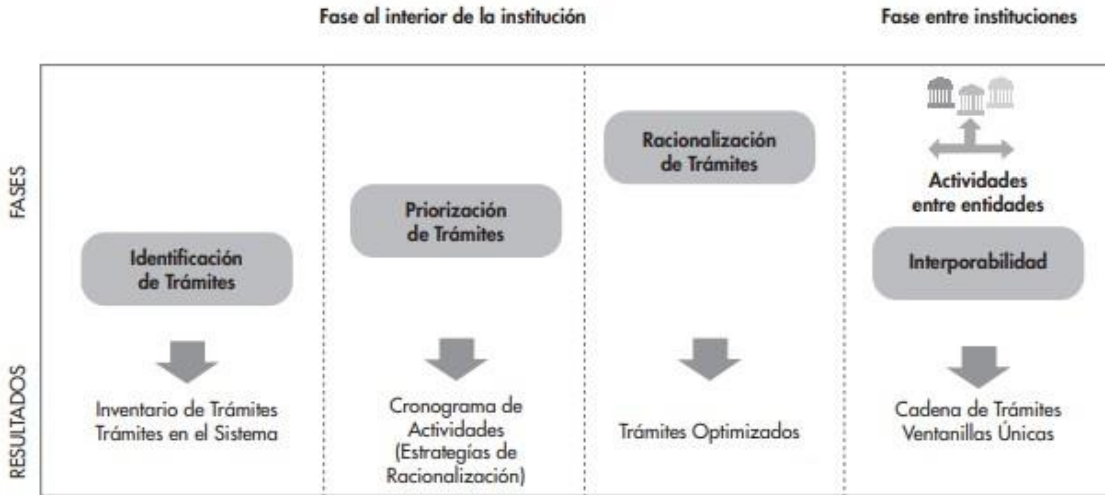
Fase al interior de la institución

Fase entre instituciones

FASES

Identificación de Trámites

Priorización de Trámites

Racionalización de Trámites

Actividades entre entidades

Interporabilidad

RESULTADOS

Inventario de Trámites
Trámites en el Sistema

Cronograma de Actividades (Estrategias de Racionalización)

Trámites Optimizados

Cadena de Trámites
Ventanillas Únicas